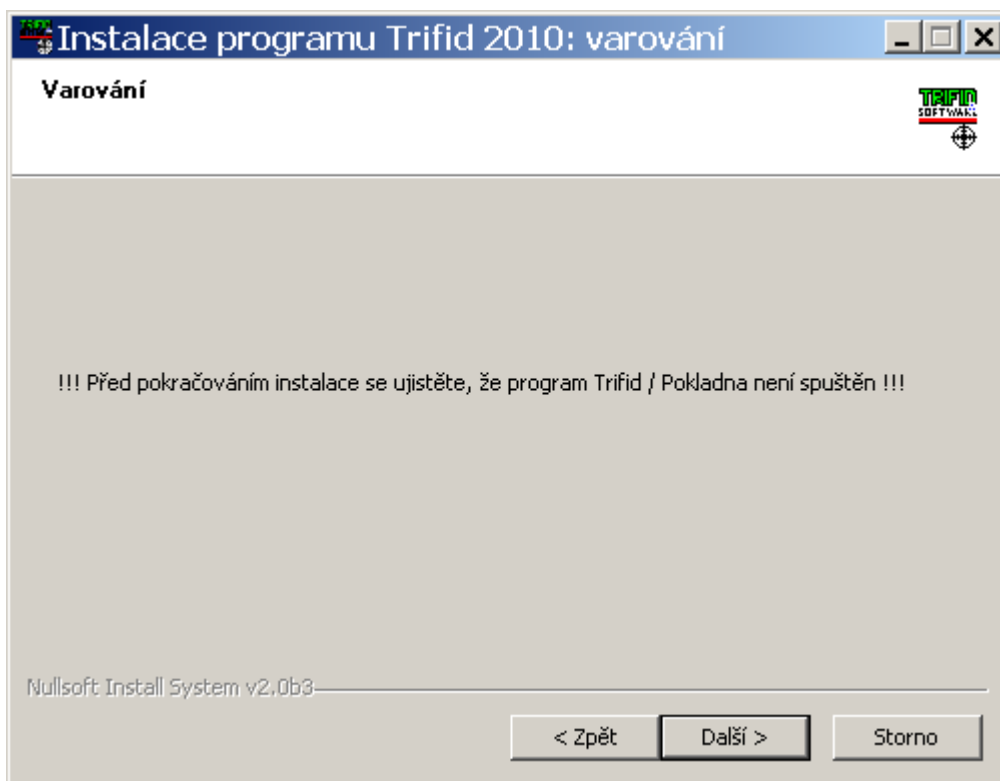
Instalace programu Trifid 2010: varování

Varování

TRIFID SOFTWARE

!!! Před pokračováním instalace se ujistěte, že program Trifid / Pokladna není spuštěn !!!

Nullsoft Install System v2.0b3

< Zpět | Další > | Storno